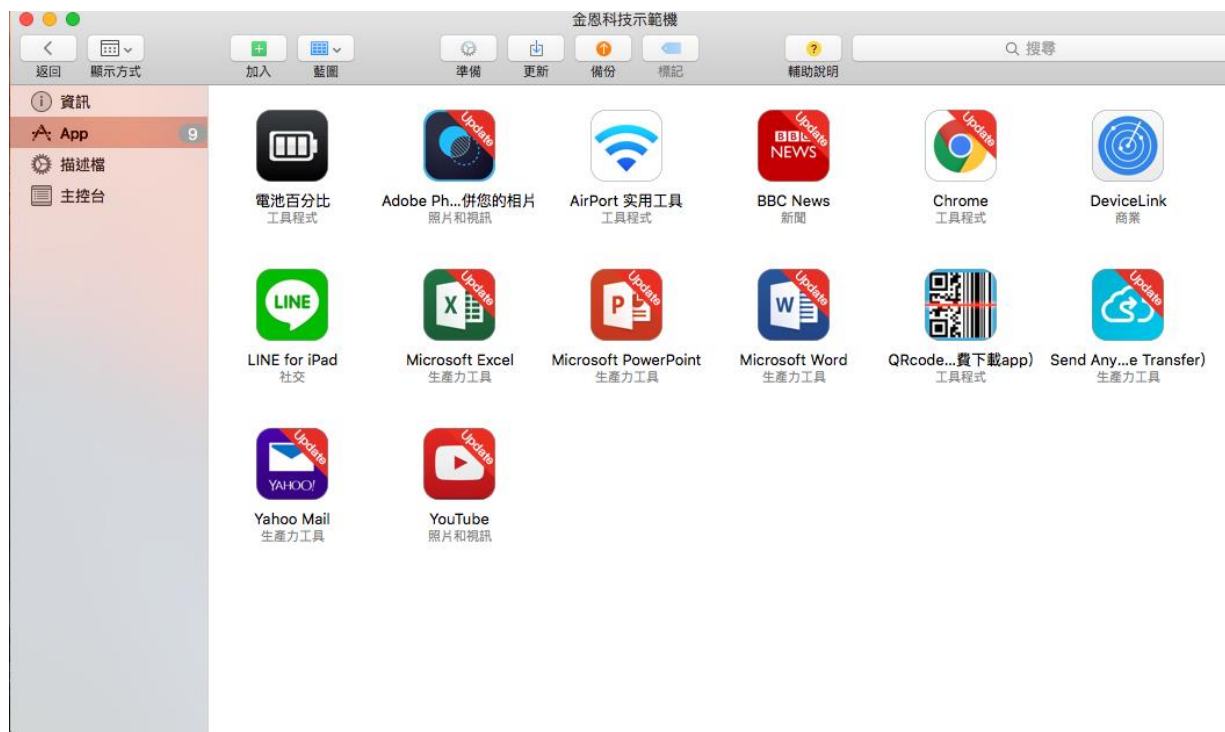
金恩科技示範機

返回 顯示方式 加入 藍圖 準備 更新 備份 標記 輔助說明 搜尋

資訊
App 9
描述檔
主控台

電池百分比
工具程式

Update
Adobe Ph...併您的相片
照片和視訊

AirPort 实用工具
工具程式

BBC NEWS
Update
BBC News
新聞

Update
Chrome
工具程式

DeviceLink
商業

LINE
LINE for iPad
社交

Update
Microsoft Excel
生產力工具

Update
Microsoft PowerPoint
生產力工具

Update
Microsoft Word
生產力工具

QRcode...費下載app)
工具程式

Update
Send Any...e Transfer)
生產力工具

Update
YAHOO!
Yahoo Mail
生產力工具

Update
YouTube
照片和視訊